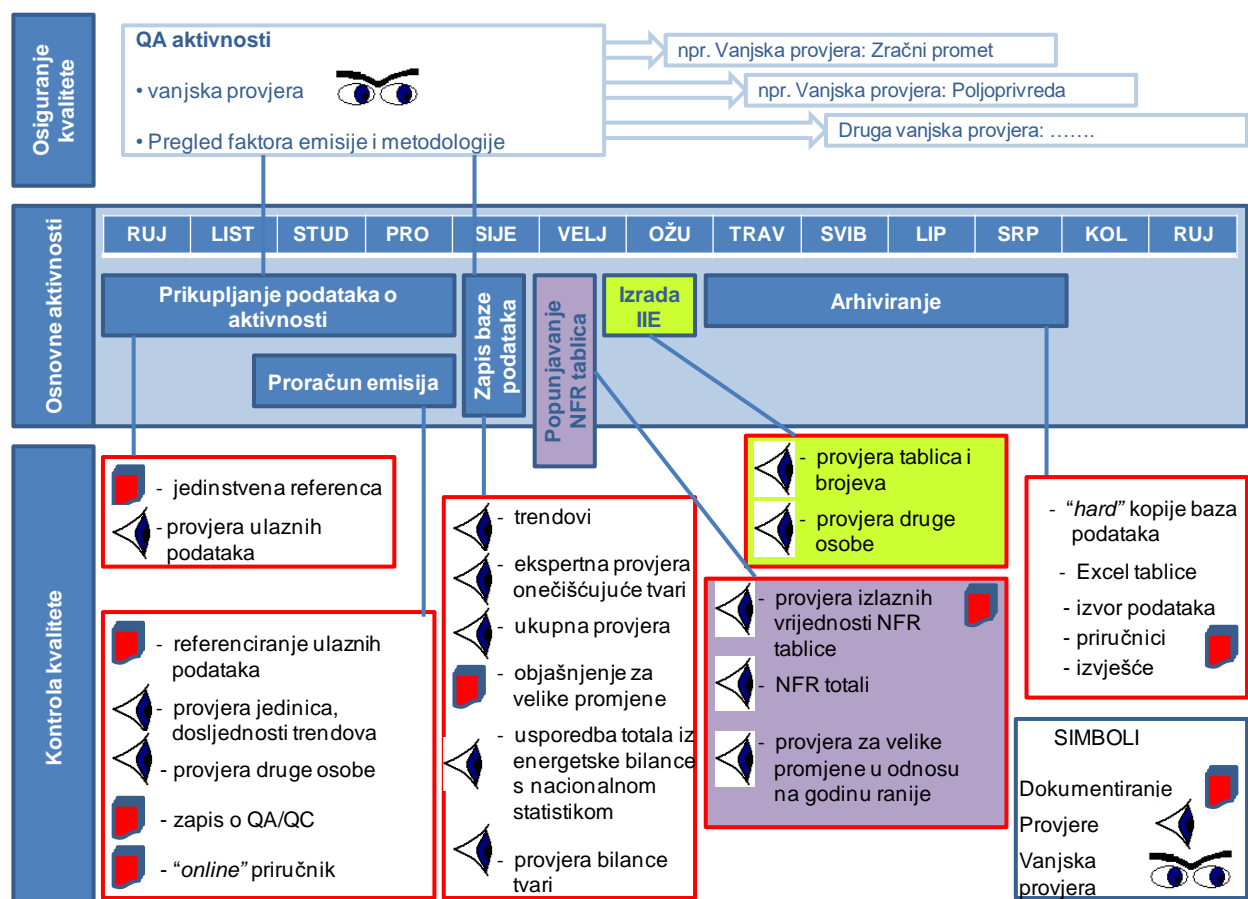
Osiguranje kvalitete

QA aktivnosti

• vanjska provjera

• Pregled faktora emisije i metodologije

npr. Vanjska provjera: Zračni promet

npr. Vanjska provjera: Poljoprivreda

Druga vanjska provjera: …….

Osnovne aktivnosti

| RUJ | LIST | STUD | PRO | SIJE | VELJ | OŽU | TRAV | SVIB | LIP | SRP | KOL | RUJ |
|---|---|---|---|---|---|---|---|---|---|---|---|---|

Prikupljanje podataka o aktivnosti

Zapis baze podataka

Popunjavanje NFR tablica

Izrada IIE

Arhiviranje

Proračun emisija

Kontrola kvalitete

- jedinstvena referenca
- provjera ulaznih podataka

- referenciranje ulaznih podataka
- provjera jedinica, dosljednosti trendova
- provjera druge osobe
- zapis o QA/QC
- "online" priručnik

- trendovi
- ekspertna provjera onečišćujuće tvari
- ukupna provjera
- objašnjenje za velike promjene
- usporedba totala iz energetske bilance s nacionalnom statistikom
- provjera bilance tvari

- provjera tablica i brojeva
- provjera druge osobe

- provjera izlaznih vrijednosti NFR tablice
- NFR totali
- provjera za velike promjene u odnosu na godinu ranije

- "hard" kopije baza podataka
- Excel tablice
- izvor podataka
- priručnici
- izvješće

SIMBOLI
Dokumentiranie
Provjere
Vanjska provjera